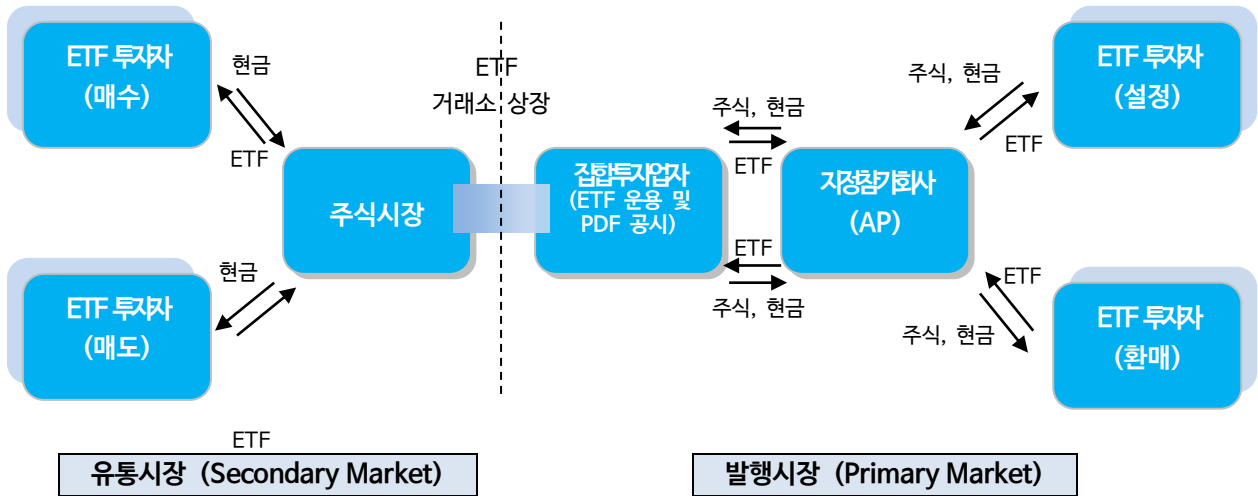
ETF 투자자
(매수)

현금

ETF

ETF 거래소 상장

주식, 현금

ETF 투자자
(설정)

ETF

주식, 현금

ETF

주식시장

집합투자업자
(ETF 운용 및 PDF 공시)

지정참가회사
(AP)

현금

ETF 투자자
(매도)

ETF

주식, 현금

ETF

주식, 현금

ETF 투자자
(환매)

ETF

유통시장 (Secondary Market)

발행시장 (Primary Market)